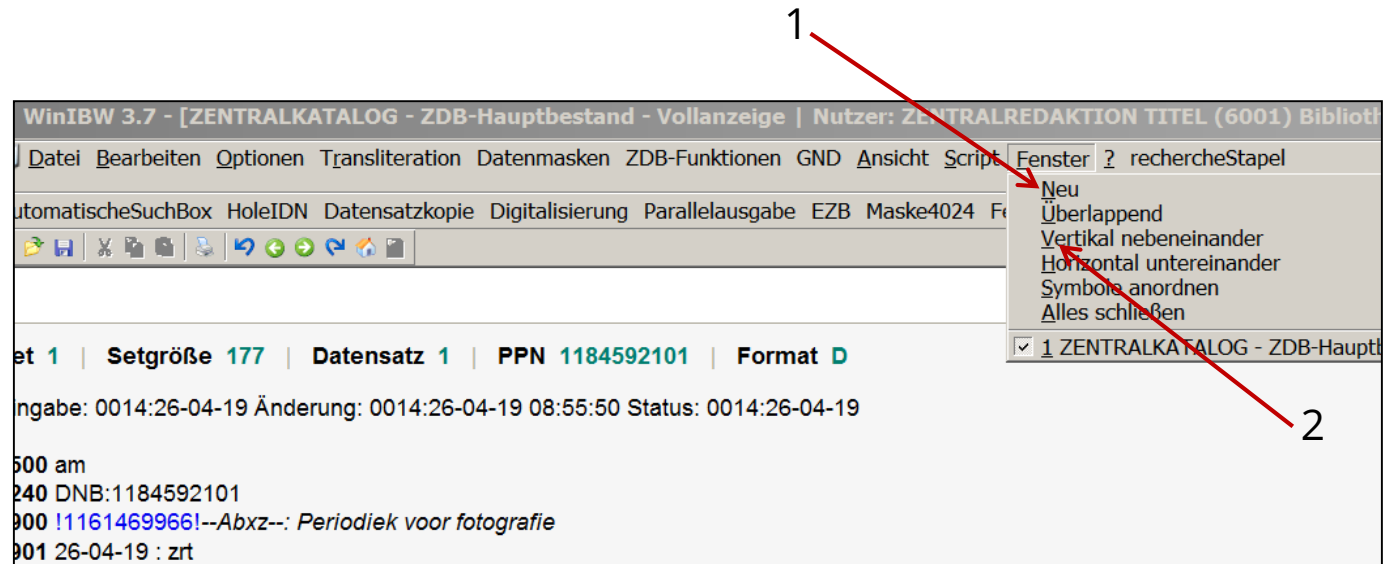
1

WinIBW 3.7 - [ZENTRALKATALOG - ZDB-Hauptbestand - Vollanzeige | Nutzer: ZENTRALREDAKTION TITEL (6001) Biblioth

Datei Bearbeiten Optionen Transliteration Datenmasken ZDB-Funktionen GND Ansicht Script Fenster ? rechercheStapel

utomatischeSuchBox HoleIDN Datensatzkopie Digitalisierung Parallelausgabe EZB Maske4024 Fe

Neu
Überlappend
Vertikal nebeneinander
Horizontal untereinander
Symbole anordnen
Alles schließen

1 ZENTRALKATALOG - ZDB-Hauptb

2

et 1 | Setgröße 177 | Datensatz 1 | PPN 1184592101 | Format D

ngabe: 0014:26-04-19 Änderung: 0014:26-04-19 08:55:50 Status: 0014:26-04-19

500 am
240 DNB:1184592101
900 !1161469966!--Abxz--: Periodiek voor fotografie
901 26-04-19 : zrt